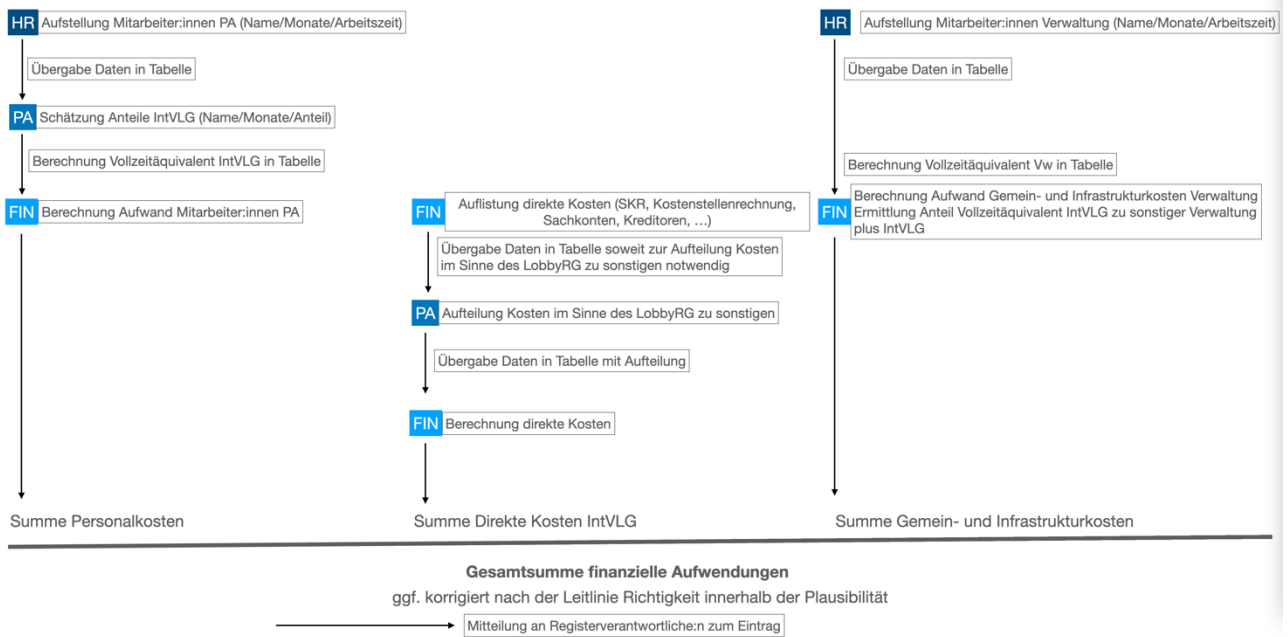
HR Aufstellung Mitarbeiter:innen PA (Name/Monate/Arbeitszeit)

Übergabe Daten in Tabelle

PA Schätzung Anteile IntVLG (Name/Monate/Anteil)

Berechnung Vollzeitäquivalent IntVLG in Tabelle

FIN Berechnung Aufwand Mitarbeiter:innen PA

Summe Personalkosten

FIN Auflistung direkte Kosten (SKR, Kostenstellenrechnung, Sachkonten, Kreditoren, …)

Übergabe Daten in Tabelle soweit zur Aufteilung Kosten im Sinne des LobbyRG zu sonstigen notwendig

PA Aufteilung Kosten im Sinne des LobbyRG zu sonstigen

Übergabe Daten in Tabelle mit Aufteilung

FIN Berechnung direkte Kosten

Summe Direkte Kosten IntVLG

HR Aufstellung Mitarbeiter:innen Verwaltung (Name/Monate/Arbeitszeit)

Übergabe Daten in Tabelle

Berechnung Vollzeitäquivalent Vw in Tabelle

FIN Berechnung Aufwand Gemein- und Infrastrukturkosten Verwaltung Ermittlung Anteil Vollzeitäquivalent IntVLG zu sonstiger Verwaltung plus IntVLG

Summe Gemein- und Infrastrukturkosten

Gesamtsumme finanzielle Aufwendungen

ggf. korrigiert nach der Leitlinie Richtigkeit innerhalb der Plausibilität

Mitteilung an Registerverantwortliche:n zum Eintrag